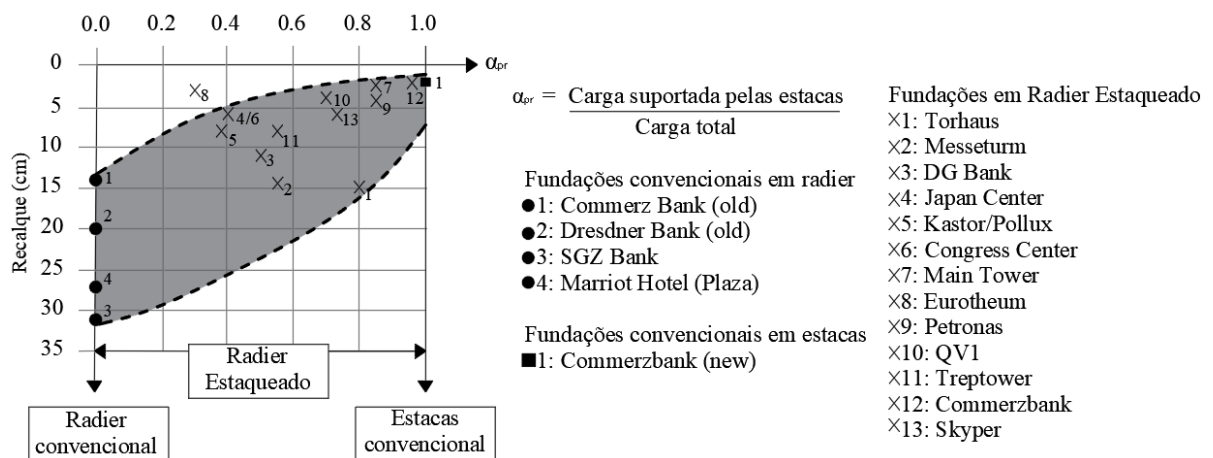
0.0 0.2 0.4 0.6 0.8 1.0

$\alpha_{pr}$

0
5
10
15
20
25
30
35

Recalque (cm)

×8 ×4/6 ×5 ×3 ×11 ×2 ×10 ×13 ×7 ×9 ×12 ■1 ×1

●1 ●2 ●4 ●3

Radier Estaqueado

Radier convencional

Estacas convencional

$\alpha_{pr} = \frac{\text{Carga suportada pelas estacas}}{\text{Carga total}}$

Fundações convencionais em radier
●1: Commerz Bank (old)
●2: Dresdner Bank (old)
●3: SGZ Bank
●4: Marriot Hotel (Plaza)

Fundações convencionais em estacas
■1: Commerzbank (new)

Fundações em Radier Estaqueado
×1: Torhaus
×2: Messeturm
×3: DG Bank
×4: Japan Center
×5: Kastor/Pollux
×6: Congress Center
×7: Main Tower
×8: Eurotheum
×9: Petronas
×10: QV1
×11: Treptower
×12: Commerzbank
×13: Skyper